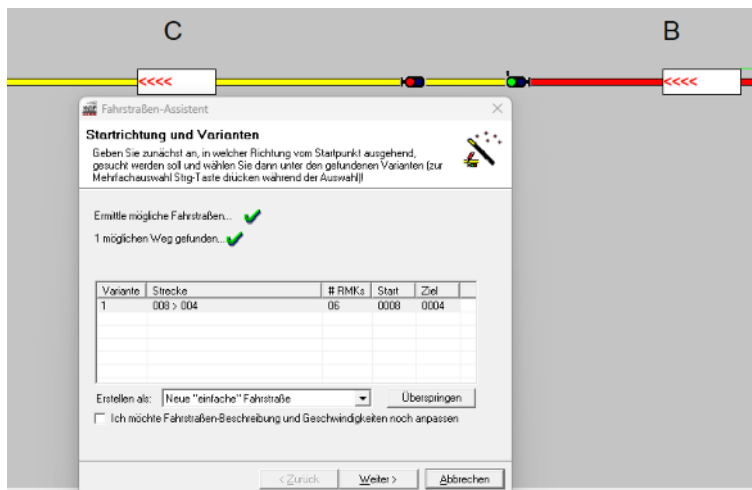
C

B

<<<<

<<<<

Fahrstraßen-Assistent

Startrichtung und Varianten

Geben Sie zunächst an, in welcher Richtung vom Startpunkt ausgehend, gesucht werden soll und wählen Sie dann unter den gefundenen Varianten (zur Mehrfachauswahl Strg-Taste drücken während der Auswahl)!

Ermittle mögliche Fahrstraßen...

1 möglichen Weg gefunden...

| Variante | Strecke | # RMKs | Start | Ziel |
|---|---|---|---|---|
| 1 | 008 > 004 | 06 | 0008 | 0004 |

Erstellen als: Neue "einfache" Fahrstraße

Überspringen

Ich möchte Fahrstraßen-Beschreibung und Geschwindigkeiten noch anpassen

< Zurück

Weiter >

Abbrechen